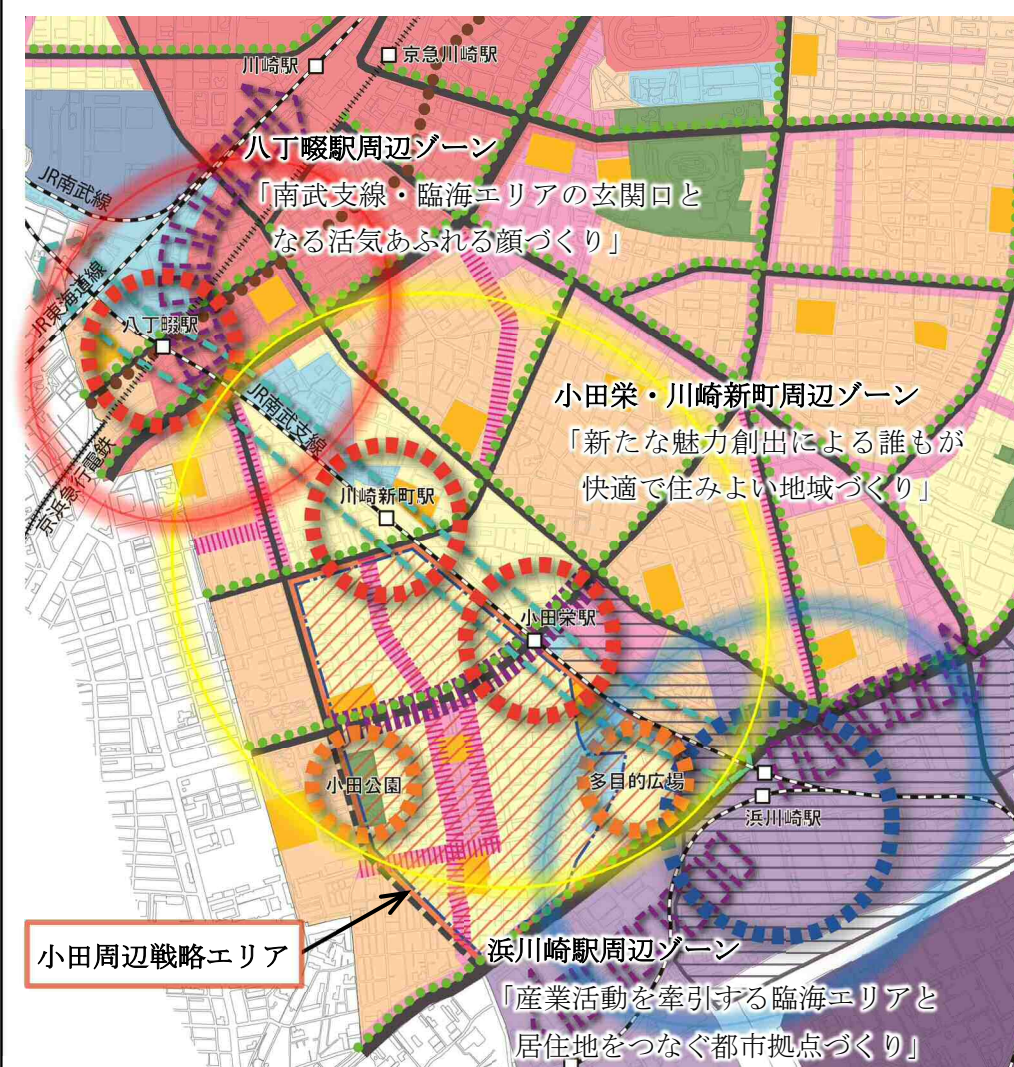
川崎駅

京急川崎駅

八丁畷駅周辺ゾーン

「南武支線・臨海エリアの玄関口となる活気あふれる顔づくり」

JR南武線

JR東海道線

八丁畷駅

京浜急行電鉄

JR南武支線

小田栄・川崎新町周辺ゾーン

「新たな魅力創出による誰もが快適で住みよい地域づくり」

川崎新町駅

小田栄駅

小田公園

多目的広場

浜川崎駅

小田周辺戦略エリア

浜川崎駅周辺ゾーン

「産業活動を牽引する臨海エリアと居住地をつなぐ都市拠点づくり」